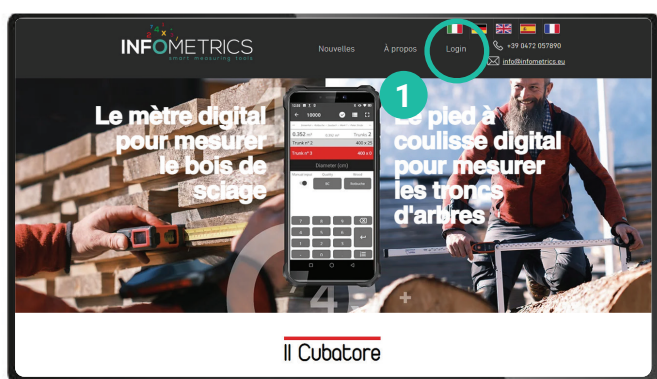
INFOMETRICS
smart measuring tools

Nouvelles
À propos
Login

+39 0472 057890
info@infometrics.eu

1

Le mètre digital pour mesurer le bois de sciage

Le pied à coulisse digital pour mesurer les troncs d'arbres

18000
0.352 m³
Trunk 2
Trunk n° 2
400 x 25
Trunk n° 3
400 x 0
Diameter (cm)
Manual input
Quality
Wood
BC
Sélectionne
1
2
3
4
5
6
7
8
9
0

4
+

Il Cubatore